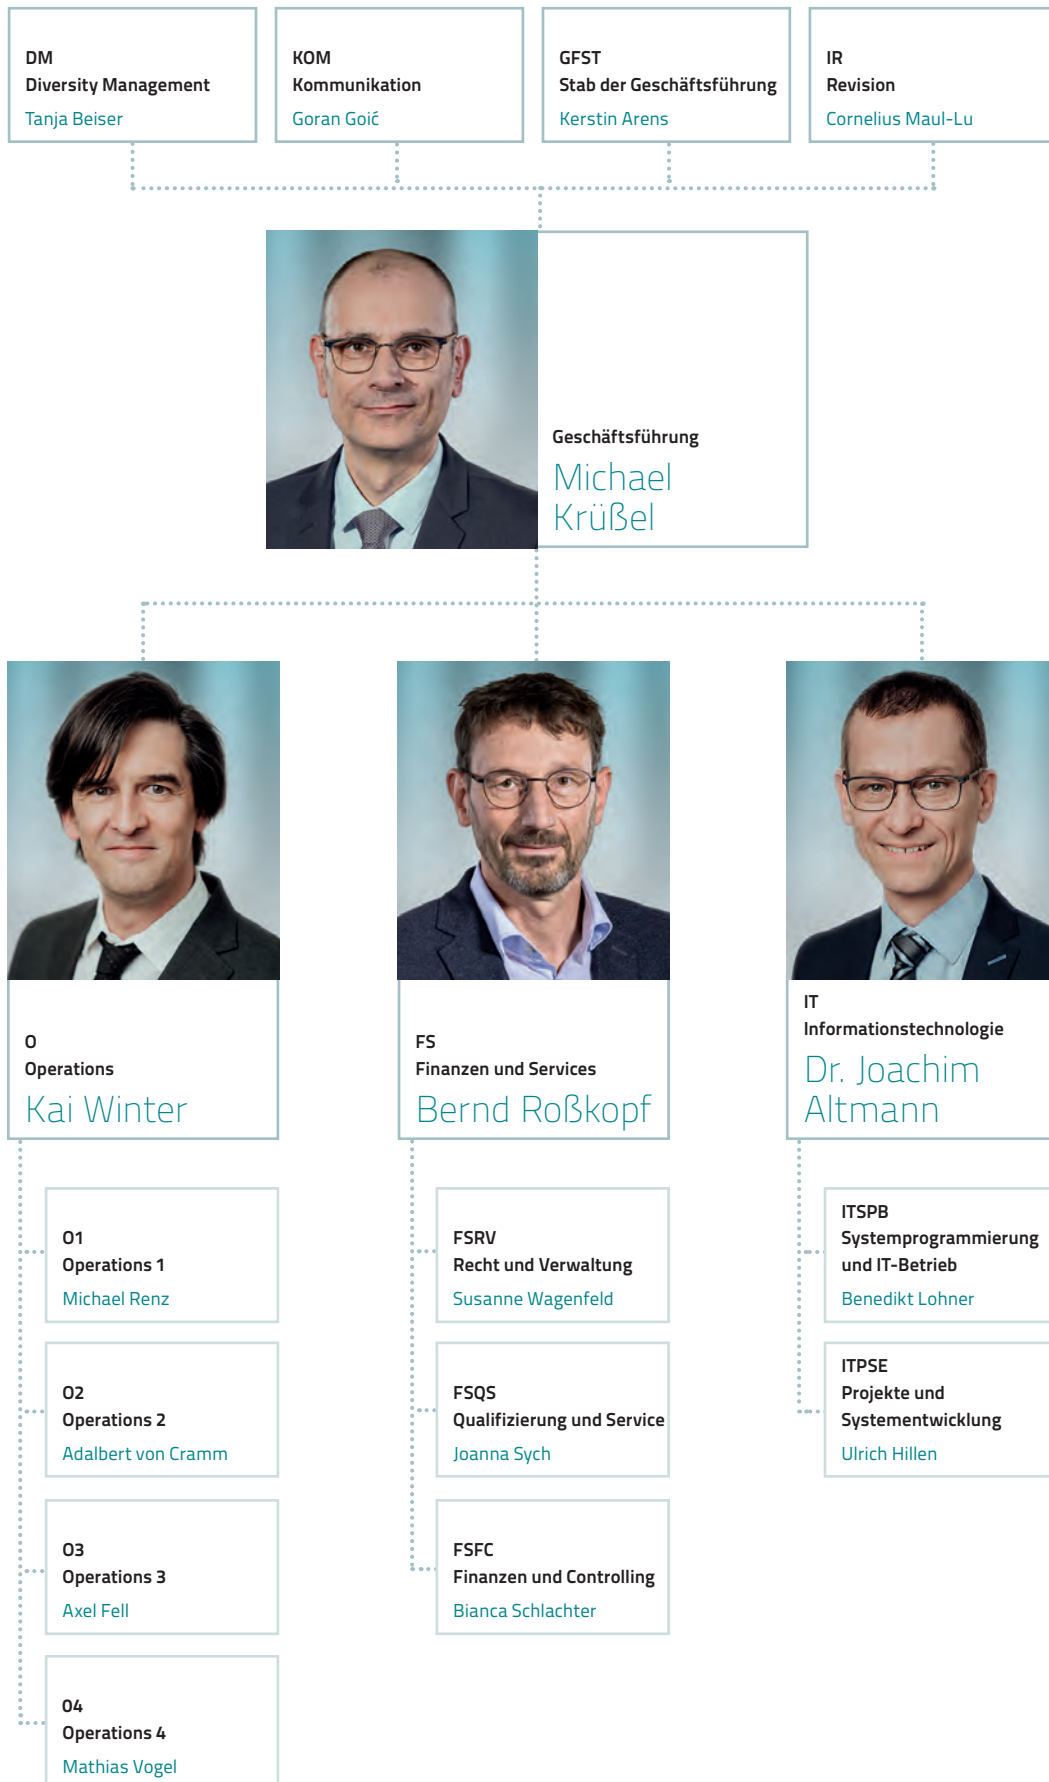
DM
Diversity Management
Tanja Beiser

KOM
Kommunikation
Goran Goić

GFST
Stab der Geschäftsführung
Kerstin Arens

IR
Revision
Cornelius Maul-Lu

Geschäftsführung
Michael Krüßel

O
Operations
Kai Winter

FS
Finanzen und Services
Bernd Roßkopf

IT
Informationstechnologie
Dr. Joachim Altmann

O1
Operations 1
Michael Renz

O2
Operations 2
Adalbert von Cramm

O3
Operations 3
Axel Fell

O4
Operations 4
Mathias Vogel

FSRV
Recht und Verwaltung
Susanne Wagenfeld

FSQS
Qualifizierung und Service
Joanna Sych

FSFC
Finanzen und Controlling
Bianca Schlachter

ITSPB
Systemprogrammierung und IT-Betrieb
Benedikt Lohner

ITPSE
Projekte und Systementwicklung
Ulrich Hillen